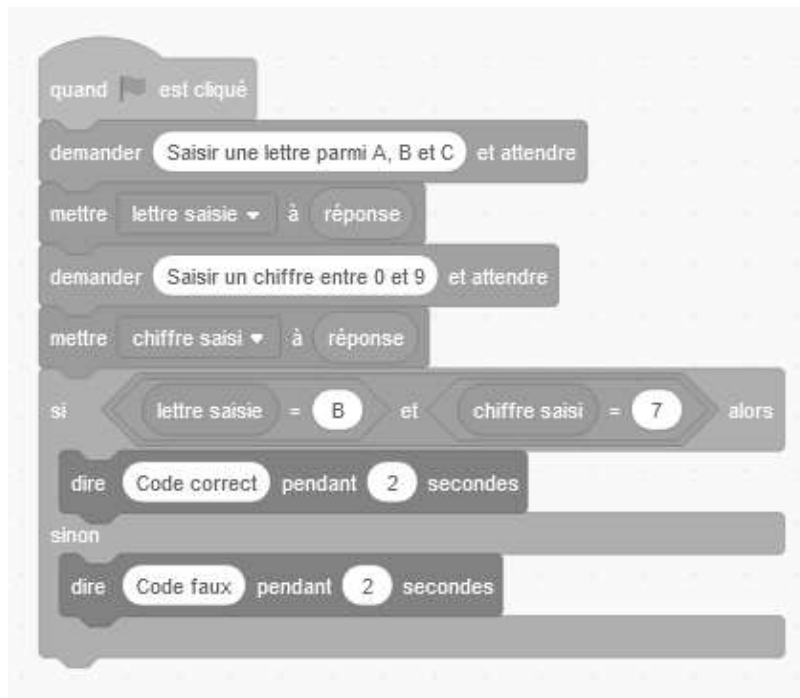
quand [flag] est cliqué
demander Saisir une lettre parmi A, B et C et attendre
mettre lettre saisie ▾ à réponse
demander Saisir un chiffre entre 0 et 9 et attendre
mettre chiffre saisi ▾ à réponse
si lettre saisie = B et chiffre saisi = 7 alors
dire Code correct pendant 2 secondes
sinon
dire Code faux pendant 2 secondes